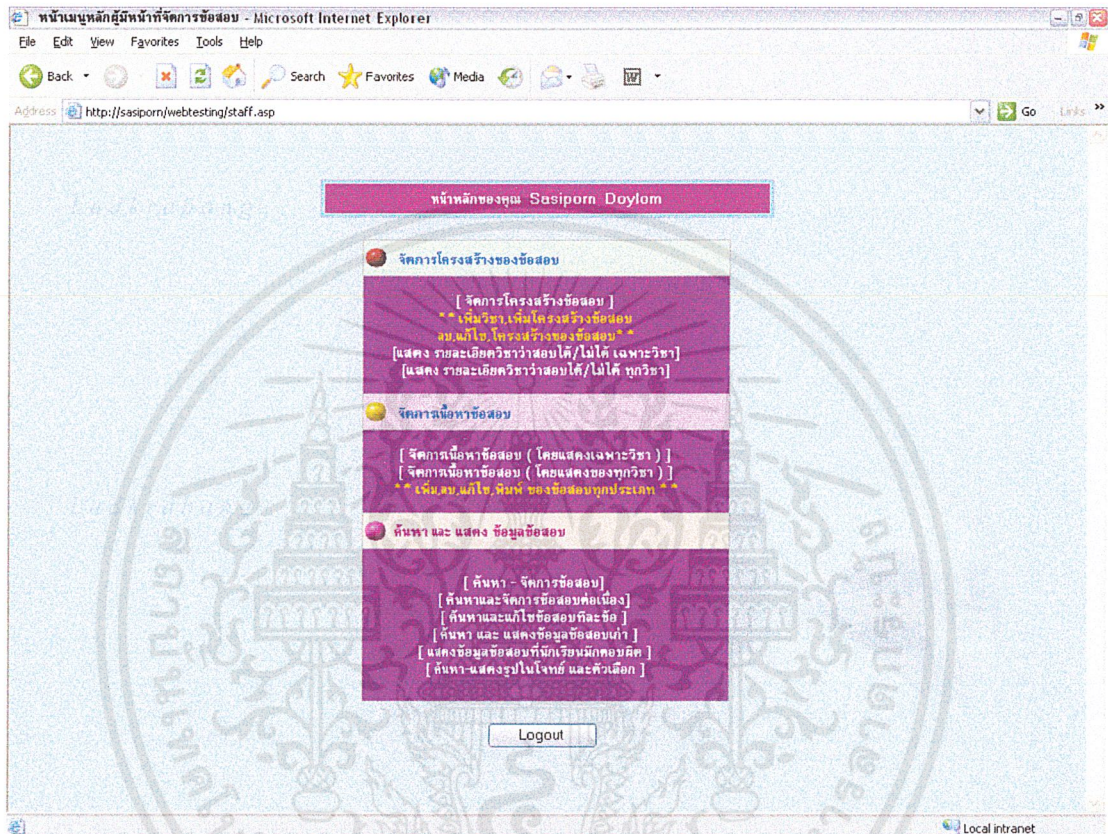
หน้าเมนูหลักผู้มีหน้าที่จัดการข้อสอบ - Microsoft Internet Explorer

File Edit View Favorites Tools Help

Back Search Favorites Media

Address http://sasiporn/webtesting/staff.asp

Go Links

หน้าหลักของคุณ Sasiporn Doylom

จัดการโครงสร้างของข้อสอบ

[ จัดการโครงสร้างข้อสอบ ]
** เพิ่มวิชา,เพิ่มโครงสร้างข้อสอบ ลบ,แก้ไข,โครงสร้างของข้อสอบ **
[แสดง รายละเอียดวิชาว่าสอบได้/ไม่ได้ เฉพาะวิชา]
[แสดง รายละเอียดวิชาว่าสอบได้/ไม่ได้ ทุกวิชา]

จัดการเนื้อหาข้อสอบ

[ จัดการเนื้อหาข้อสอบ ( โดยแสดงเฉพาะวิชา ) ]
[ จัดการเนื้อหาข้อสอบ ( โดยแสดงของทุกวิชา ) ]
** เพิ่ม,ลบ,แก้ไข,พิมพ์ ของข้อสอบทุกประเภท **

ค้นหา และ แสดง ข้อมูลข้อสอบ

[ ค้นหา - จัดการข้อสอบ]
[ ค้นหาและจัดการข้อสอบต่อเนื่อง]
[ ค้นหาและแก้ไขข้อสอบทีละข้อ ]
[ ค้นหา และ แสดงข้อมูลข้อสอบเก่า ]
[ แสดงข้อมูลข้อสอบที่นักเรียนมักตอบผิด ]
[ ค้นหา-แสดงรูปในโจทย์ และตัวเลือก ]

Logout

Local intranet